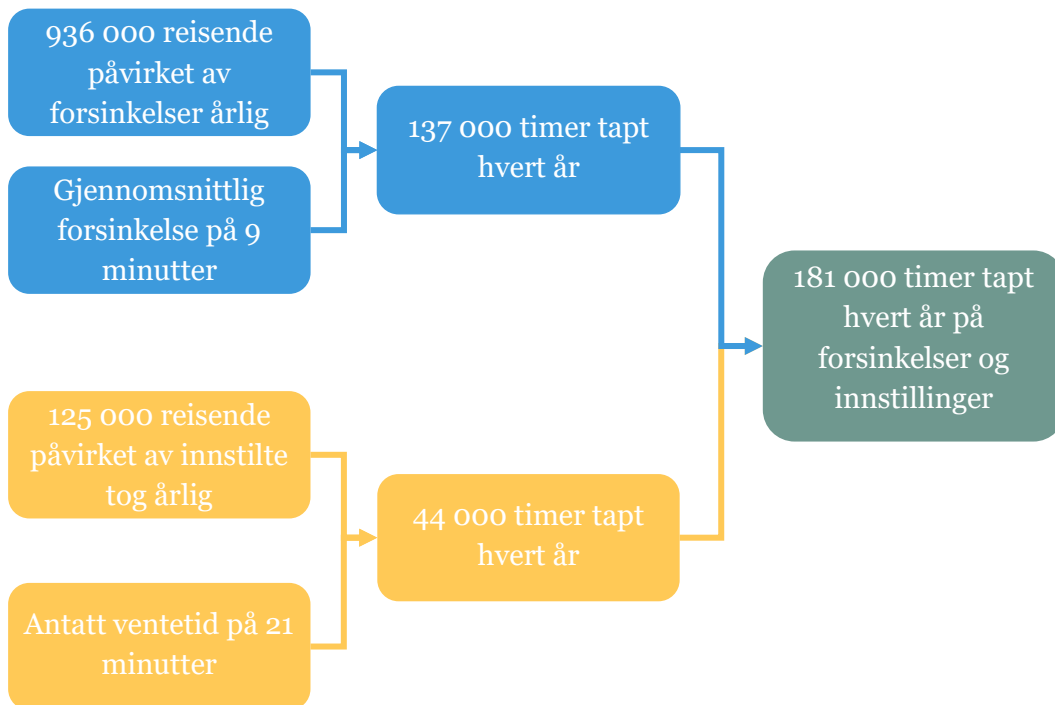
936 000 reisende påvirket av forsinkelser årlig

Gjennomsnittlig forsinkelse på 9 minutter

137 000 timer tapt hvert år

181 000 timer tapt hvert år på forsinkelser og innstillinger

125 000 reisende påvirket av innstilte tog årlig

Antatt ventetid på 21 minutter

44 000 timer tapt hvert år